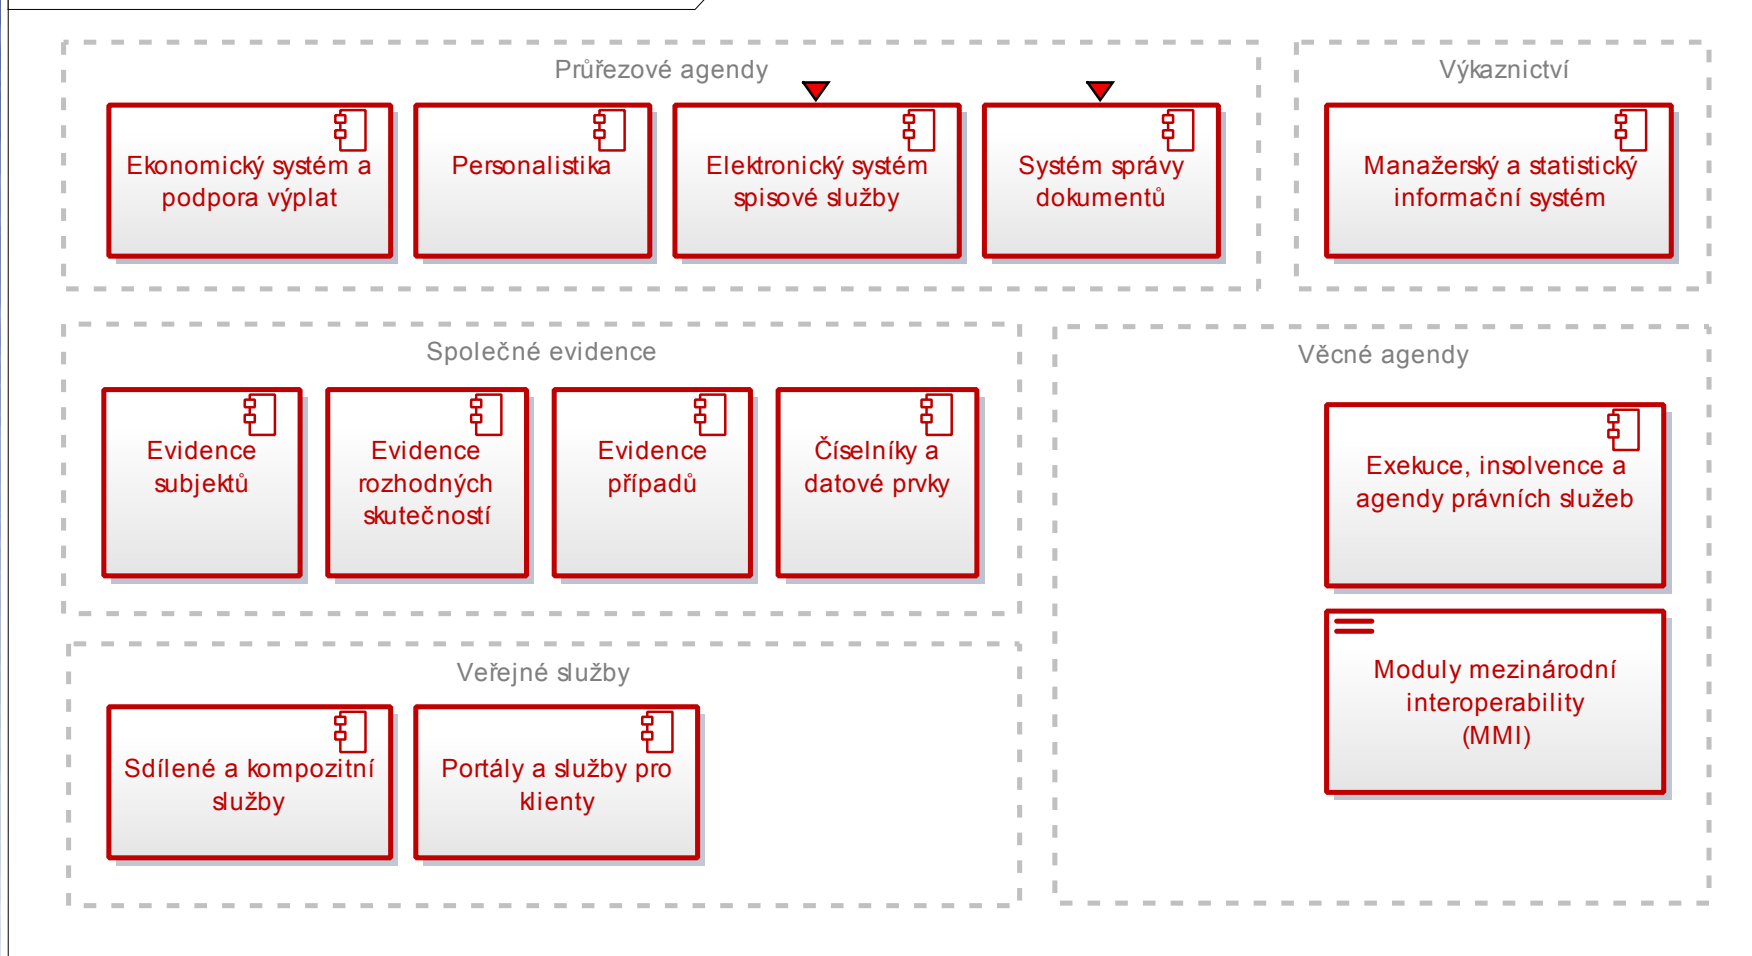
Průřezové agendy

Ekonomický systém a podpora výplat

Personalistika

Elektronický systém spisové služby

Systém správy dokumentů

Výkaznictví

Manažerský a statistický informační systém

Společné evidence

Evidence subjektů

Evidence rozhodných skutečností

Evidence případů

Číselníky a datové prvky

Věcné agendy

Exekuce, insolvence a agendy právních služeb

Moduly mezinárodní interoperability (MMI)

Veřejné služby

Sdílené a kompozitní služby

Portály a služby pro klienty